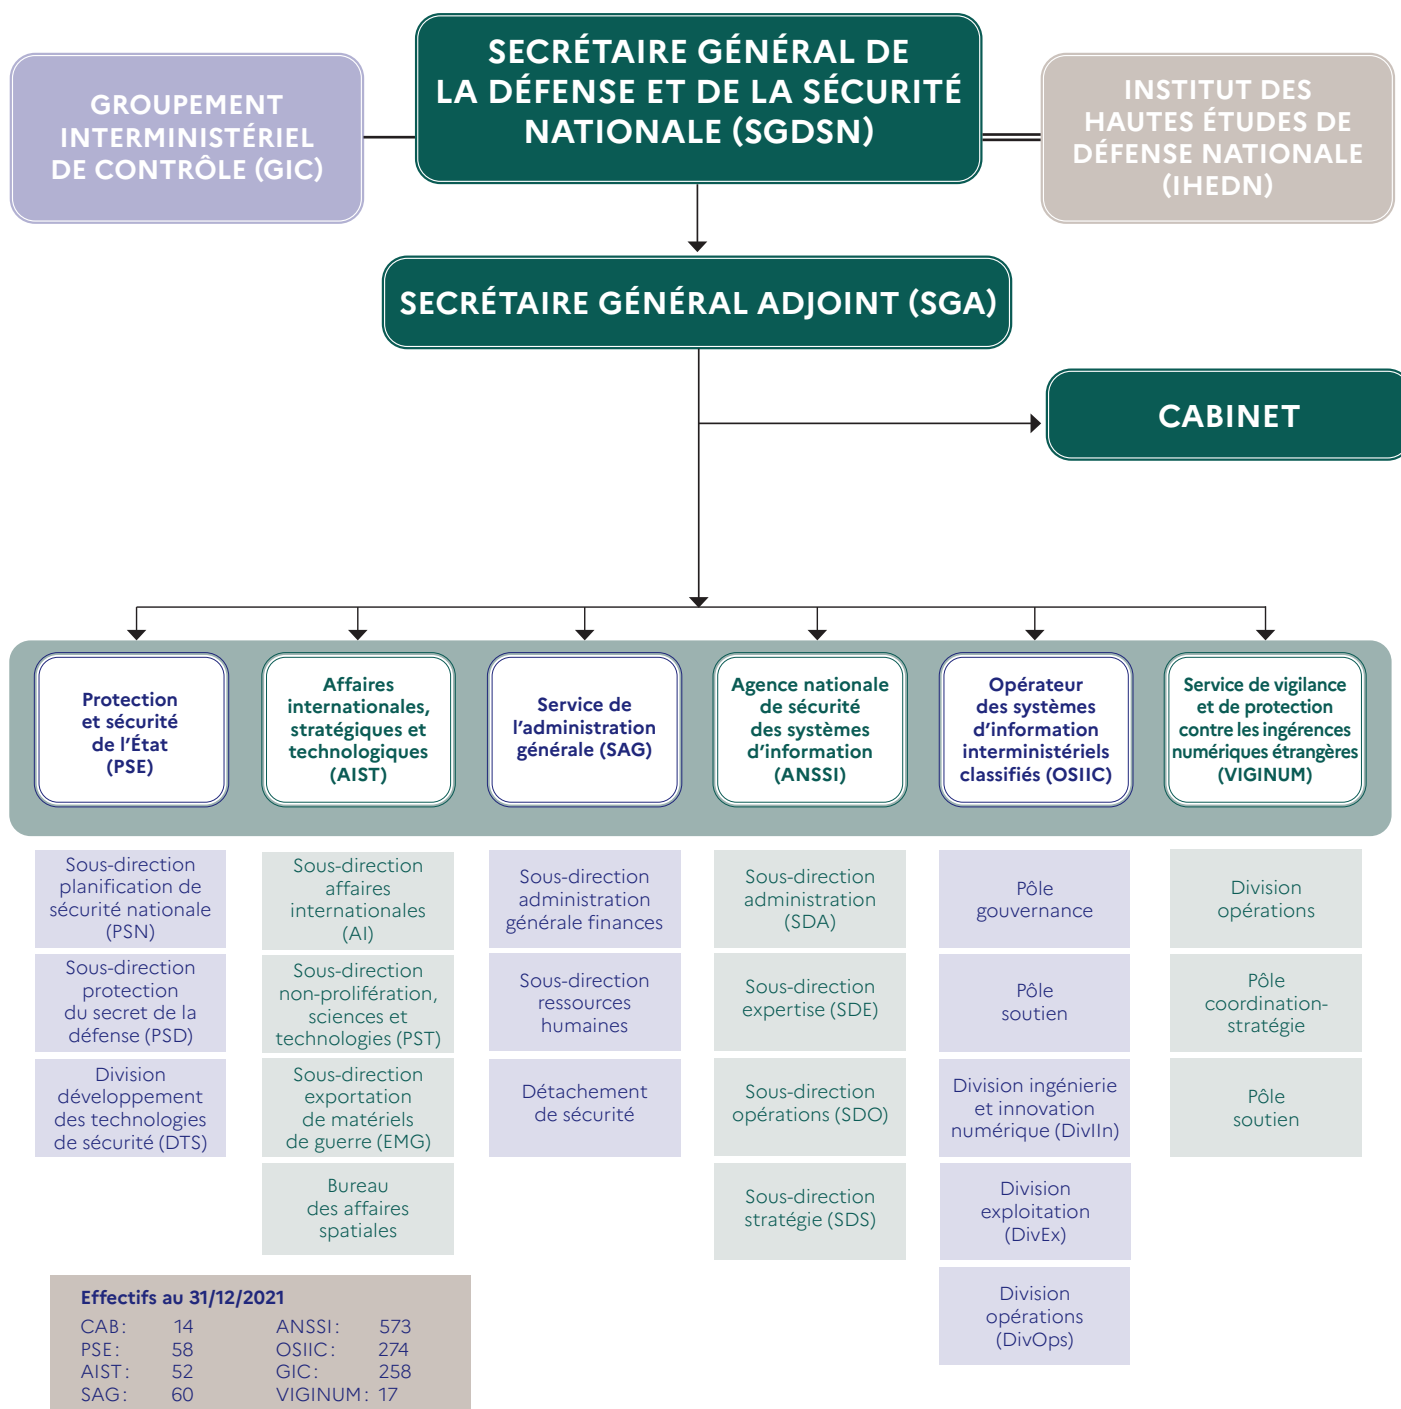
GROUPEMENT INTERMINISTÉRIEL DE CONTRÔLE (GIC)

SECRÉTAIRE GÉNÉRAL DE LA DÉFENSE ET DE LA SÉCURITÉ NATIONALE (SGDSN)

INSTITUT DES HAUTES ÉTUDES DE DÉFENSE NATIONALE (IHEDN)

SECRÉTAIRE GÉNÉRAL ADJOINT (SGA)

CABINET

Protection et sécurité de l'État (PSE)

Affaires internationales, stratégiques et technologiques (AIST)

Service de l'administration générale (SAG)

Agence nationale de sécurité des systèmes d'information (ANSSI)

Opérateur des systèmes d'information interministériels classifiés (OSIIC)

Service de vigilance et de protection contre les ingérences numériques étrangères (VIGINUM)

Sous-direction planification de sécurité nationale (PSN)

Sous-direction protection du secret de la défense (PSD)

Division développement des technologies de sécurité (DTS)

Sous-direction affaires internationales (AI)

Sous-direction non-prolifération, sciences et technologies (PST)

Sous-direction exportation de matériels de guerre (EMG)

Bureau des affaires spatiales

Sous-direction administration générale finances

Sous-direction ressources humaines

Détachement de sécurité

Sous-direction administration (SDA)

Sous-direction expertise (SDE)

Sous-direction opérations (SDO)

Sous-direction stratégie (SDS)

Pôle gouvernance

Pôle soutien

Division ingénierie et innovation numérique (DivIIn)

Division exploitation (DivEx)

Division opérations (DivOps)

Division opérations

Pôle coordination-stratégie

Pôle soutien

Effectifs au 31/12/2021
CAB: 14
PSE: 58
AIST: 52
SAG: 60
ANSSI: 573
OSIIC: 274
GIC: 258
VIGINUM: 17